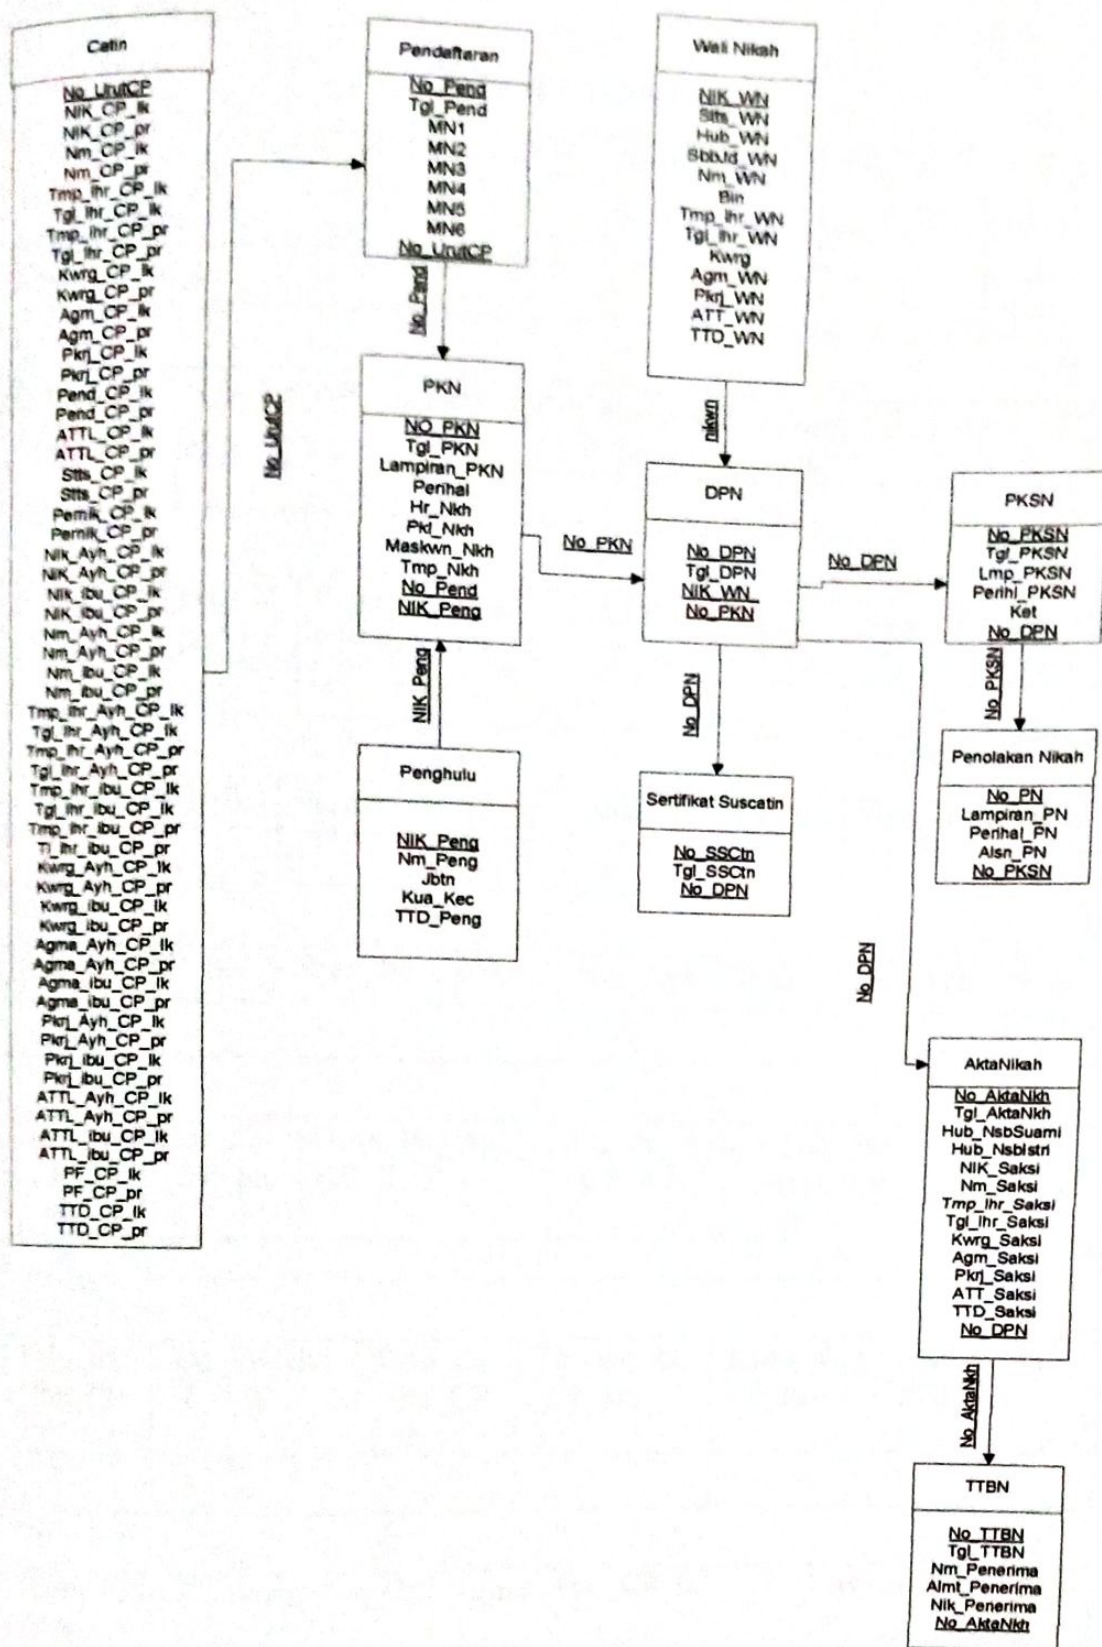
Catin

No_UrutCP
NIK_CP_lk
NIK_CP_pr
Nm_CP_lk
Nm_CP_pr
Tmp_lhr_CP_lk
Tgl_lhr_CP_lk
Tmp_lhr_CP_pr
Tgl_lhr_CP_pr
Kwrg_CP_lk
Kwrg_CP_pr
Agm_CP_lk
Agm_CP_pr
Pkrj_CP_lk
Pkrj_CP_pr
Pend_CP_lk
Pend_CP_pr
ATTL_CP_lk
ATTL_CP_pr
Stts_CP_lk
Stts_CP_pr
Pernik_CP_lk
Pernik_CP_pr
NIK_Ayh_CP_lk
NIK_Ayh_CP_pr
NIK_ibu_CP_lk
NIK_ibu_CP_pr
Nm_Ayh_CP_lk
Nm_Ayh_CP_pr
Nm_ibu_CP_lk
Nm_ibu_CP_pr
Tmp_lhr_Ayh_CP_lk
Tgl_lhr_Ayh_CP_lk
Tmp_lhr_Ayh_CP_pr
Tgl_lhr_Ayh_CP_pr
Tmp_lhr_ibu_CP_lk
Tgl_lhr_ibu_CP_lk
Tmp_lhr_ibu_CP_pr
Tl_lhr_ibu_CP_pr
Kwrg_Ayh_CP_lk
Kwrg_Ayh_CP_pr
Kwrg_ibu_CP_lk
Kwrg_ibu_CP_pr
Agma_Ayh_CP_lk
Agma_Ayh_CP_pr
Agma_ibu_CP_lk
Agma_ibu_CP_pr
Pkrj_Ayh_CP_lk
Pkrj_Ayh_CP_pr
Pkrj_ibu_CP_lk
Pkrj_ibu_CP_pr
ATTL_Ayh_CP_lk
ATTL_Ayh_CP_pr
ATTL_ibu_CP_lk
ATTL_ibu_CP_pr
PF_CP_lk
PF_CP_pr
TTD_CP_lk
TTD_CP_pr

No_UrutCP

Pendaftaran

No_Pend
Tgl_Pend
MN1
MN2
MN3
MN4
MN5
MN6
No_UrutCP

No_Pend

PKN

NO_PKN
Tgl_PKN
Lampiran_PKN
Perihal
Hr_Nkh
Pkl_Nkh
Maskwn_Nkh
Tmp_Nkh
No_Pend
NIK_Peng

NIK_Peng

Penghulu

NIK_Peng
Nm_Peng
Jbtn
Kua_Kec
TTD_Peng

Wali Nikah

NIK_WN
Stts_WN
Hub_WN
Sbbld_WN
Nm_WN
Bin
Tmp_lhr_WN
Tgl_lhr_WN
Kwrg
Agm_WN
Pkrj_WN
ATT_WN
TTD_WN

nikwn

No_PKN

DPN

No_DPN
Tgl_DPN
NIK_WN
No_PKN

No_DPN

Sertifikat Suscatin

No_SSCtn
Tgl_SSCtn
No_DPN

No_DPN

PKSN

No_PKSN
Tgl_PKSN
Lmp_PKSN
Perihl_PKSN
Ket
No_DPN

No_PKSN

Penolakan Nikah

No_PN
Lampiran_PN
Perihal_PN
Alsn_PN
No_PKSN

No_DPN

AktaNikah

No_AktaNkh
Tgl_AktaNkh
Hub_NsbSuami
Hub_NsbIstri
NIK_Saksi
Nm_Saksi
Tmp_lhr_Saksi
Tgl_lhr_Saksi
Kwrg_Saksi
Agm_Saksi
Pkrj_Saksi
ATT_Saksi
TTD_Saksi
No_DPN

No_AktaNkh

TTBN

No_TTBN
Tgl_TTBN
Nm_Penerima
Almt_Penerima
Nik_Penerima
No_AktaNkh